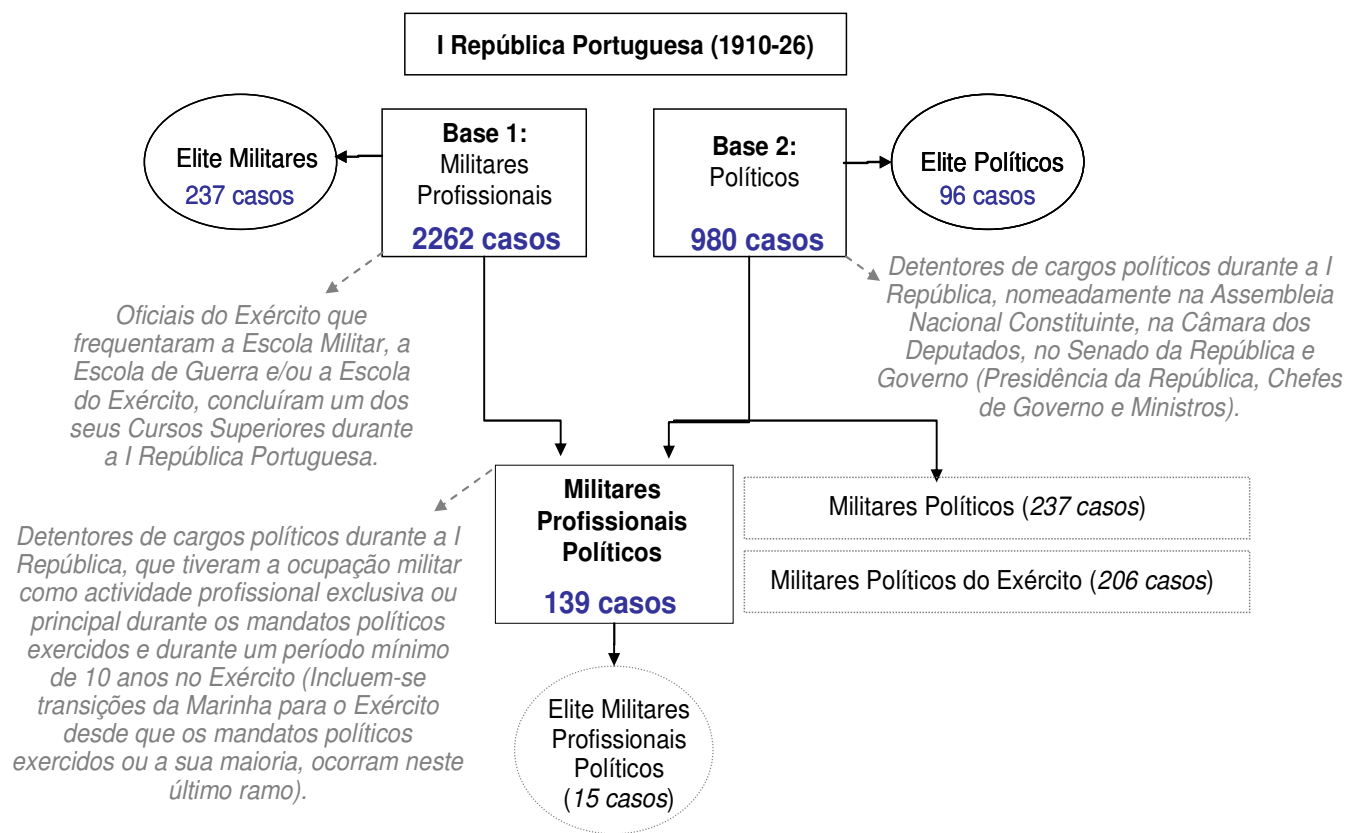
I República Portuguesa (1910-26)

Elite Militares
237 casos

Base 1:
Militares Profissionais
2262 casos

Base 2:
Políticos
980 casos

Elite Políticos
96 casos

Oficiais do Exército que frequentaram a Escola Militar, a Escola de Guerra e/ou a Escola do Exército, concluíram um dos seus Cursos Superiores durante a I República Portuguesa.

Detentores de cargos políticos durante a I República, nomeadamente na Assembleia Nacional Constituinte, na Câmara dos Deputados, no Senado da República e Governo (Presidência da República, Chefes de Governo e Ministros).

Militares Profissionais Políticos
139 casos

Militares Políticos (237 casos)

Militares Políticos do Exército (206 casos)

Detentores de cargos políticos durante a I República, que tiveram a ocupação militar como actividade profissional exclusiva ou principal durante os mandatos políticos exercidos e durante um período mínimo de 10 anos no Exército (Incluem-se transições da Marinha para o Exército desde que os mandatos políticos exercidos ou a sua maioria, ocorram neste último ramo).

Elite Militares Profissionais Políticos
(15 casos)